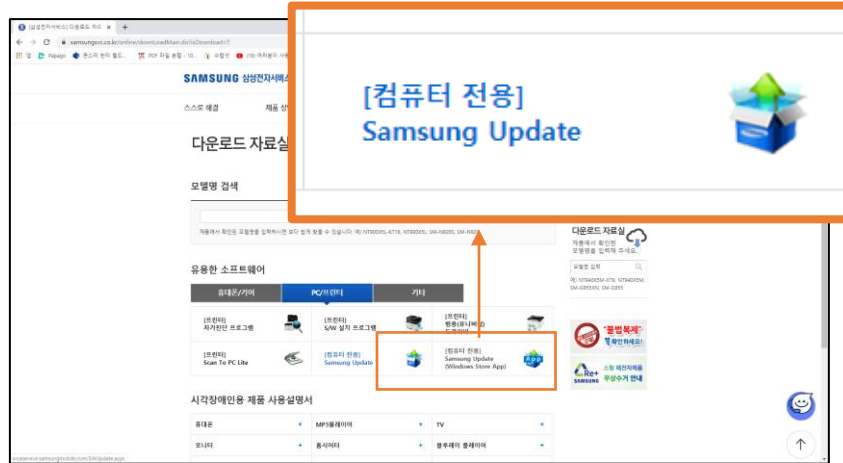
[삼성전자서비스] 다운로드 자료
samsungsvc.co.kr/online/downLoadMain.do?isDownload=Y
앱 Papago PDF 파일 용량 유튜브

SAMSUNG 삼성전자서비스

스스로 해결 제품 상

다운로드 자료실

모델명 검색

제품에서 확인한 모델명을 입력하시면 보다 쉽게 찾을 수 있습니다. 예) NT900X5-K71B, NT900X5L, SM-N920S, SM-N920

유용한 소프트웨어

휴대폰/기어 PC/프린터 기타

[프린터] 자가진단 프로그램
[프린터] S/W 설치 프로그램
[프린터] 범용(유니버셜) 드라이버
[프린터] Scan To PC Lite
[컴퓨터 전용] Samsung Update
[컴퓨터 전용] Samsung Update (Windows Store App)

시각장애인용 제품 사용설명서

휴대폰 +
MP3플레이어 +
TV +
모니터 +
홈시어터 +
블루레이 플레이어 +

다운로드 자료실
제품에서 확인한 모델명을 입력해 주세요.
모델명 입력
예) NT940X5N-K78, NT940X5N, SM-G955XN, SM-G955

"불법복제" 확인 하세요!
Re+ SAMSUNG 소형 폐전자제품 무상수거 안내

[컴퓨터 전용]
Samsung Update

svcsamsungmobile.com/SWUpdate.aspx